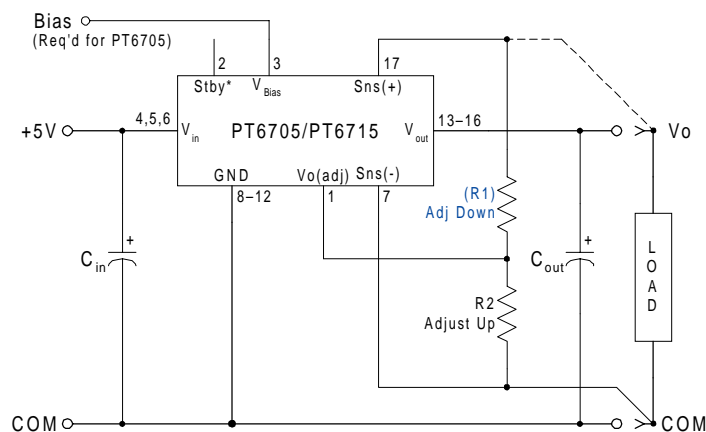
Bias
(Req'd for PT6705)

2
Stby*
3
$V_{Bias}$
17
Sns(+)

+5V
4,5,6
$V_{in}$
PT6705/PT6715
$V_{out}$
13–16
Vo

GND
8–12
Vo(adj)
1
Sns(-)
7

(R1)
Adj Down

$C_{in}$
+

$C_{out}$
+

L
O
A
D

R2
Adjust Up

COM
COM